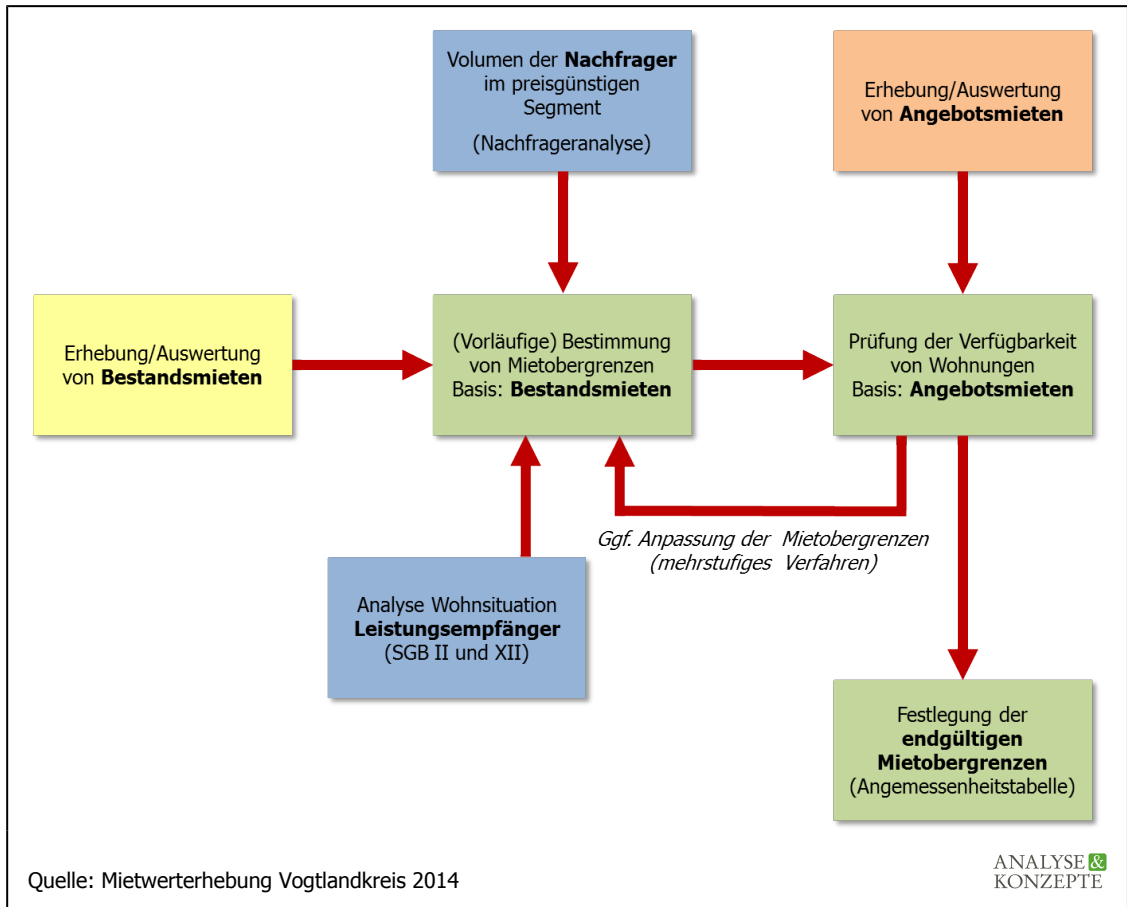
Volumen der **Nachfrager** im preisgünstigen Segment

(Nachfrageranalyse)

Erhebung/Auswertung von **Angebotsmieten**

Erhebung/Auswertung von **Bestandsmieten**

(Vorläufige) Bestimmung von Mietobergrenzen Basis: **Bestandsmieten**

Prüfung der Verfügbarkeit von Wohnungen Basis: **Angebotsmieten**

Ggf. Anpassung der Mietobergrenzen (mehrstufiges Verfahren)

Analyse Wohnsituation **Leistungsempfänger** (SGB II und XII)

Festlegung der **endgültigen Mietobergrenzen** (Angemessenheitstabelle)

Quelle: Mietwerterhebung Vogtlandkreis 2014

ANALYSE & KONZEPTE